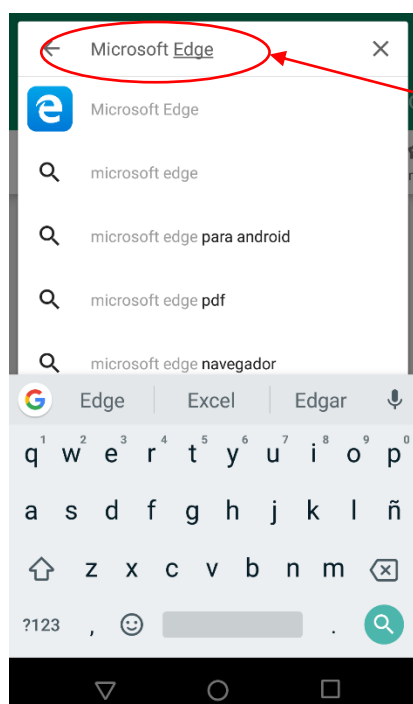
Microsoft Edge

Microsoft Edge

microsoft edge

microsoft edge para android

microsoft edge pdf

microsoft edge navegador

Edge | Excel | Edgar

1 2 3 4 5 6 7 8 9 0
q w e r t y u i o p
a s d f g h j k l ñ
z x c v b n m
?123 , .